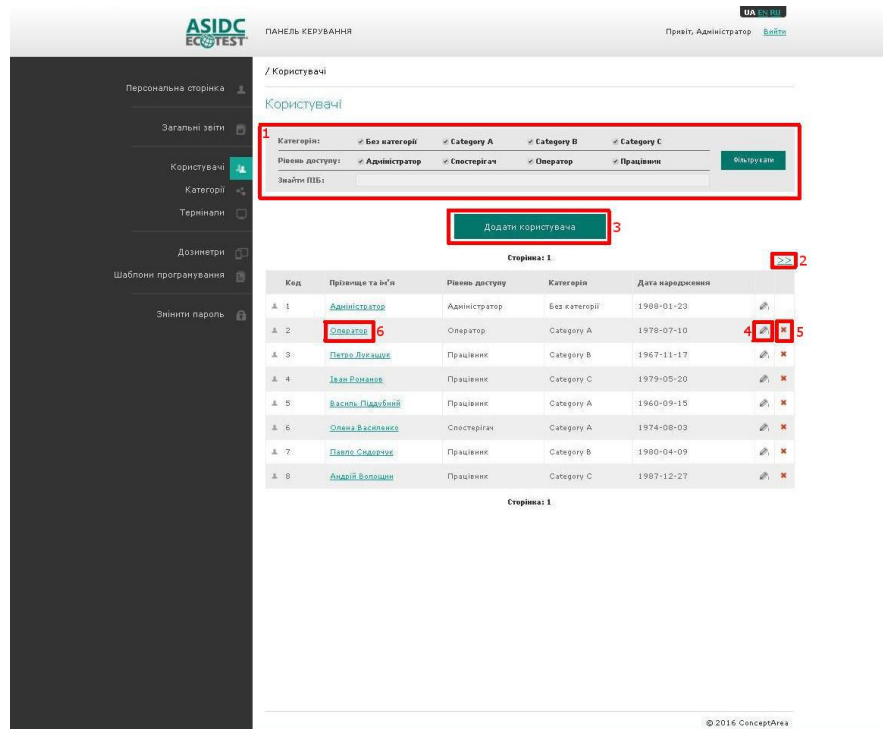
ASIDC ECOTEST

ПАНЕЛЬ КЕРУВАННЯ

UA EN RU

Привіт, Адміністратор Вийти

Персональна сторінка

Загальні звіти

Користувачі

Категорії

Термінали

Дозиметри

Шаблони програмування

Змінити пароль

/ Користувачі

Користувачі

1

Категорія: Без категорії Category A Category B Category C

Рівень доступу: Адміністратор Спостерігач Оператор Працівник

Фільтрувати

Знайти ПІБ:

Додати користувача 3

Сторінка: 1

>> 2

| Код | Прізвище та ім'я | Рівень доступу | Категорія | Дата народження | | |
|---|---|---|---|---|---|---|
| 1 | Адміністратор | Адміністратор | Без категорії | 1988-01-23 | | |
| 2 | Оператор 6 | Оператор | Category A | 1978-07-10 | 4 | 5 |
| 3 | Петро Лукащук | Працівник | Category B | 1967-11-17 | | |
| 4 | Іван Романов | Працівник | Category C | 1979-05-20 | | |
| 5 | Василь Піддубний | Працівник | Category A | 1960-09-15 | | |
| 6 | Олена Василенко | Спостерігач | Category A | 1974-08-03 | | |
| 7 | Павло Сидорчук | Працівник | Category B | 1980-04-09 | | |
| 8 | Андрій Волощин | Працівник | Category C | 1987-12-27 | | |

Сторінка: 1

© 2016 ConceptArea